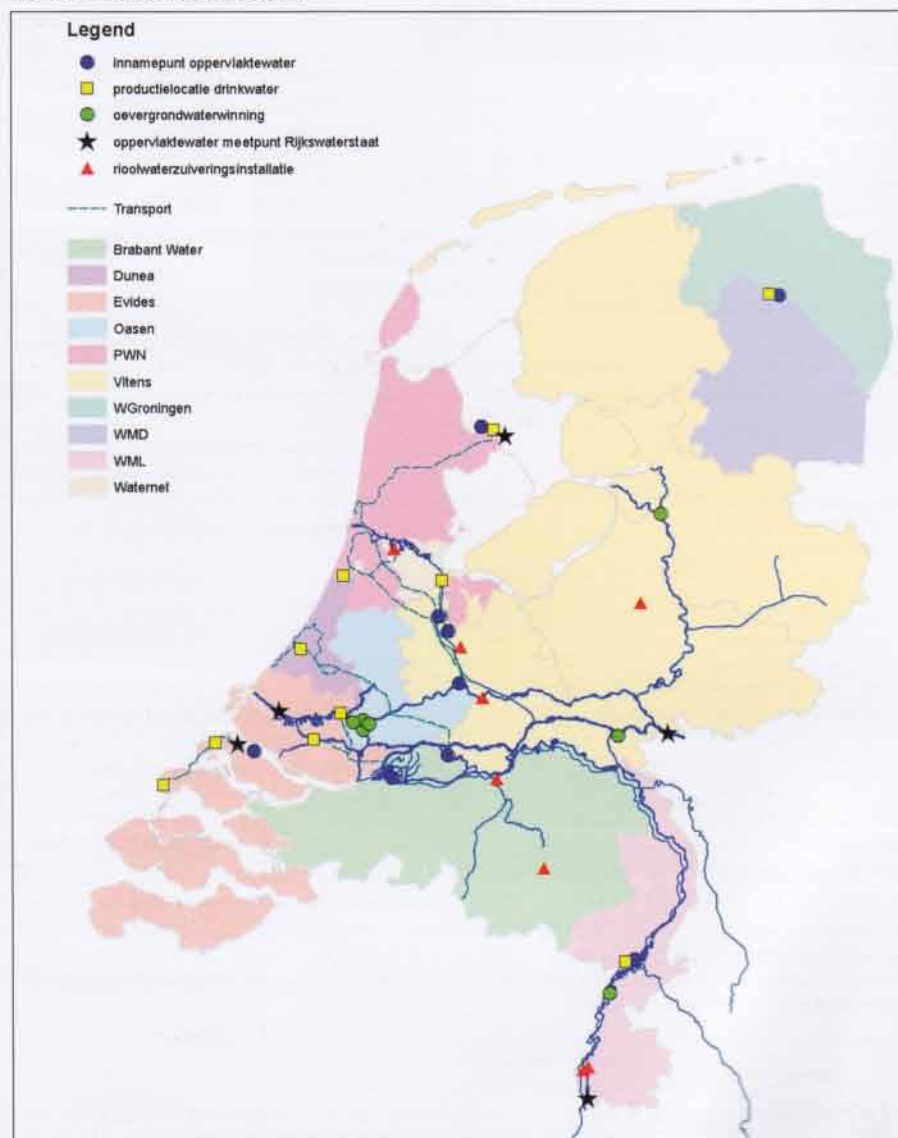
Legend
innamepunt oppervlaktewater
productielocatie drinkwater
oevergrondwaterwinning
oppervlaktewater meetpunt Rijkswaterstaat
rioolwaterzuiveringsinstallatie
Transport
Brabant Water
Dunea
Evides
Oasen
PWN
Vitens
WGroningen
WMD
WML
Waternet